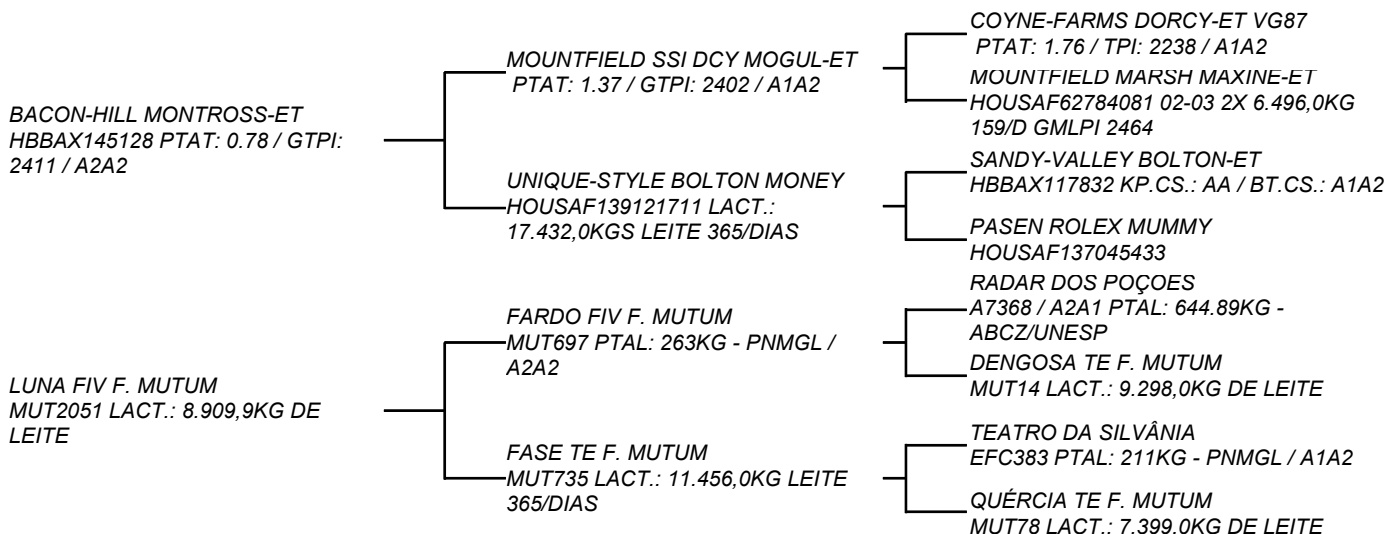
BACON-HILL MONTROSS-ET
HBBAX145128 PTAT: 0.78 / GTPI: 2411 / A2A2

MOUNTFIELD SSI DCY MOGUL-ET
PTAT: 1.37 / GTPI: 2402 / A1A2

COYNE-FARMS DORCY-ET VG87
PTAT: 1.76 / TPI: 2238 / A1A2

MOUNTFIELD MARSH MAXINE-ET
HOUSAF62784081 02-03 2X 6.496,0KG 159/D GMLPI 2464

UNIQUE-STYLE BOLTON MONEY
HOUSAF139121711 LACT.: 17.432,0KGS LEITE 365/DIAS

SANDY-VALLEY BOLTON-ET
HBBAX117832 KP.CS.: AA / BT.CS.: A1A2

PASEN ROLEX MUMMY
HOUSAF137045433

LUNA FIV F. MUTUM
MUT2051 LACT.: 8.909,9KG DE LEITE

FARDO FIV F. MUTUM
MUT697 PTAL: 263KG - PNMGL / A2A2

RADAR DOS POÇOES
A7368 / A2A1 PTAL: 644.89KG - ABCZ/UNESP

DENGOSA TE F. MUTUM
MUT14 LACT.: 9.298,0KG DE LEITE

FASE TE F. MUTUM
MUT735 LACT.: 11.456,0KG LEITE 365/DIAS

TEATRO DA SILVÂNIA
EFC383 PTAL: 211KG - PNMGL / A1A2

QUÉRCIA TE F. MUTUM
MUT78 LACT.: 7.399.0KG DE LEITE